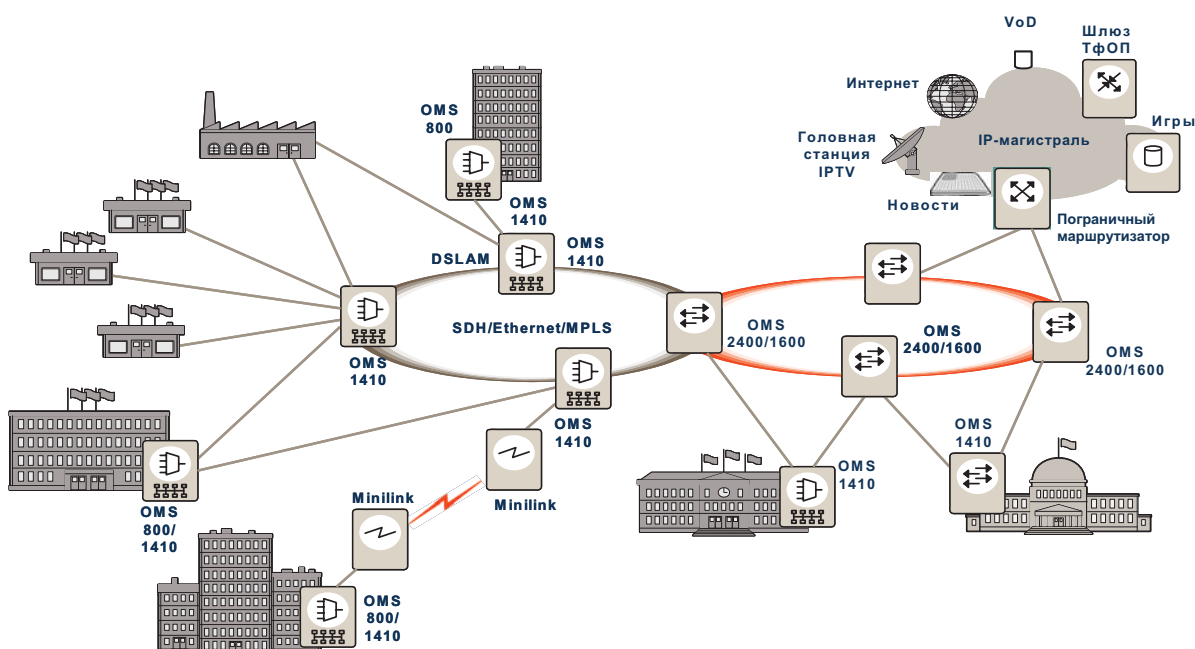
VoD

Шлюз ТфОП

Интернет

Игры

Головная станция IPTV

IP-магистраль

Новости

Пограничный маршрутизатор

OMS 800

OMS 1410

DSLAM

OMS 1410

SDH/Ethernet/MPLS

OMS 1410

OMS 2400/1600

OMS 2400/1600

OMS 2400/1600

OMS 1410

Minilink

Minilink

OMS 800/ 1410

OMS 1410

OMS 1410

OMS 800/ 1410